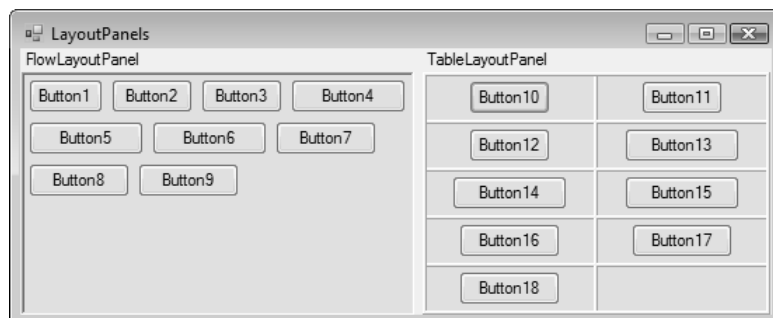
LayoutPanels

FlowLayoutPanel

Button1 Button2 Button3 Button4

Button5 Button6 Button7

Button8 Button9

TableLayoutPanel

| Button10 | Button11 |
|---|---|
| Button12 | Button13 |
| Button14 | Button15 |
| Button16 | Button17 |
| Button18 | |